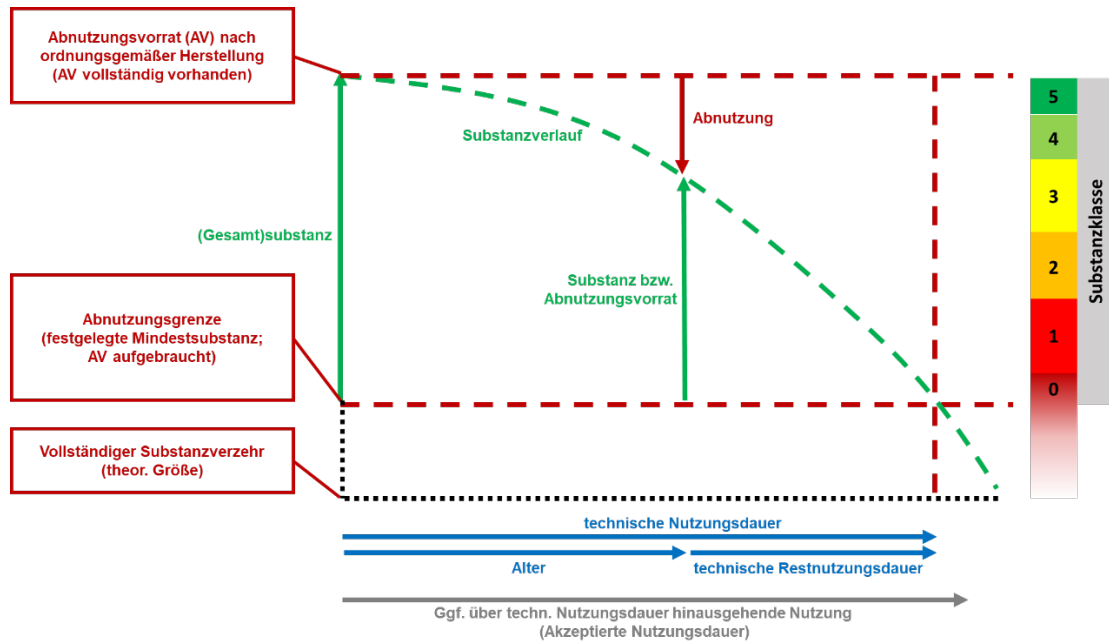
Abnutzungsvorrat (AV) nach ordnungsgemäßer Herstellung (AV vollständig vorhanden)

Abnutzung

Substanzverlauf

(Gesamt)substanz

Substanz bzw. Abnutzungsvorrat

Abnutzungsgrenze (festgelegte Mindestsubstanz; AV aufgebraucht)

Vollständiger Substanzverzehr (theor. Größe)

5
4
3
2
1
0

Substanzklasse

technische Nutzungsdauer

Alter

technische Restnutzungsdauer

Ggf. über techn. Nutzungsdauer hinausgehende Nutzung (Akzeptierte Nutzungsdauer)